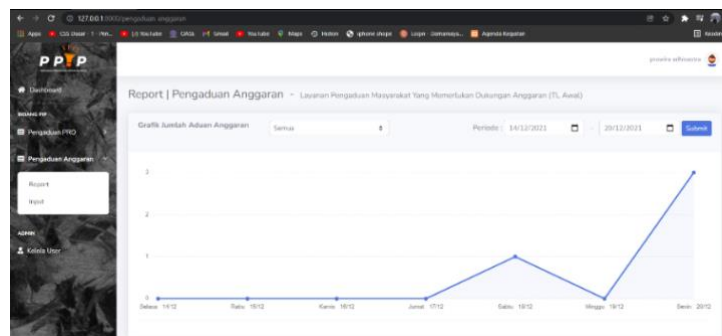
127.0.0.1:8000/pengaduan-anggaran

Apps  CSS Dasar - 1 - Pen...  10 Youtube  GRGS  Gmail  Youtube  Maps  Hotion  iphone shope  Login - Jomaneaya...  Agenda Kegiatan

PPTP

Dashboard

BIDANG PIP

Pengaduan PTO

Pengaduan Anggaran

Report

Input

ADMIN

Kelola User

priasha adhinanza

Report | Pengaduan Anggaran - Layanan Pengaduan Masyarakat Yang Memerlukan Dukungan Anggaran (TL Awal)

Grafik Jumlah Aduan Anggaran

Semua

Periode : 14/12/2021

20/12/2021

Submit

3

2

1

0

Selasa 14/12

Rabu 15/12

Kamis 16/12

Jumat 17/12

Sabtu 18/12

Minggu 19/12

Senin 20/12